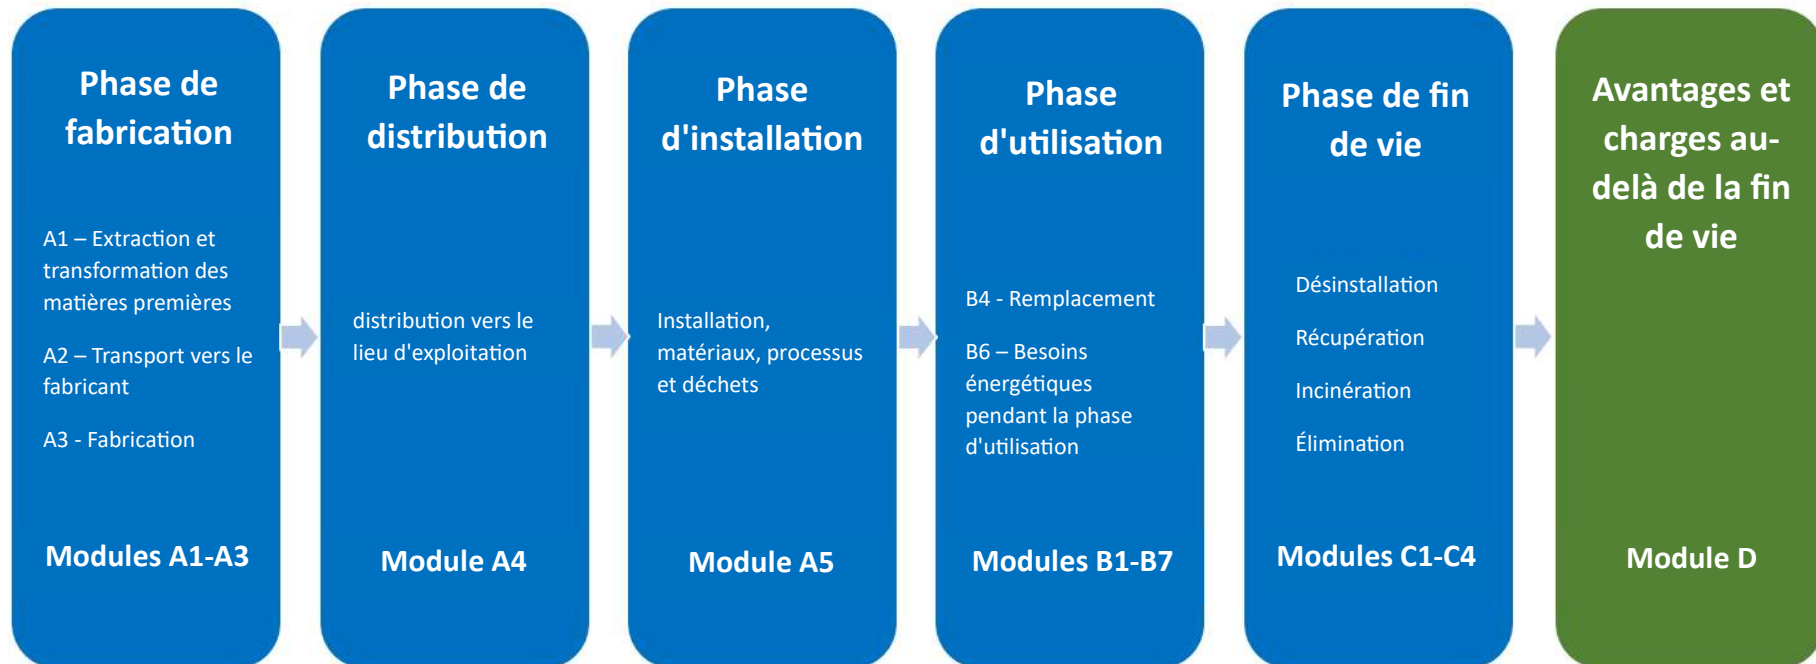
Phase de fabrication

A1 – Extraction et transformation des matières premières

A2 – Transport vers le fabricant

A3 - Fabrication

Modules A1-A3

Phase de distribution

distribution vers le lieu d'exploitation

Module A4

Phase d'installation

Installation, matériaux, processus et déchets

Module A5

Phase d'utilisation

B4 - Remplacement

B6 – Besoins énergétiques pendant la phase d'utilisation

Modules B1-B7

Phase de fin de vie

Désinstallation

Récupération

Incinération

Élimination

Modules C1-C4

Avantages et charges au-delà de la fin de vie

Module D